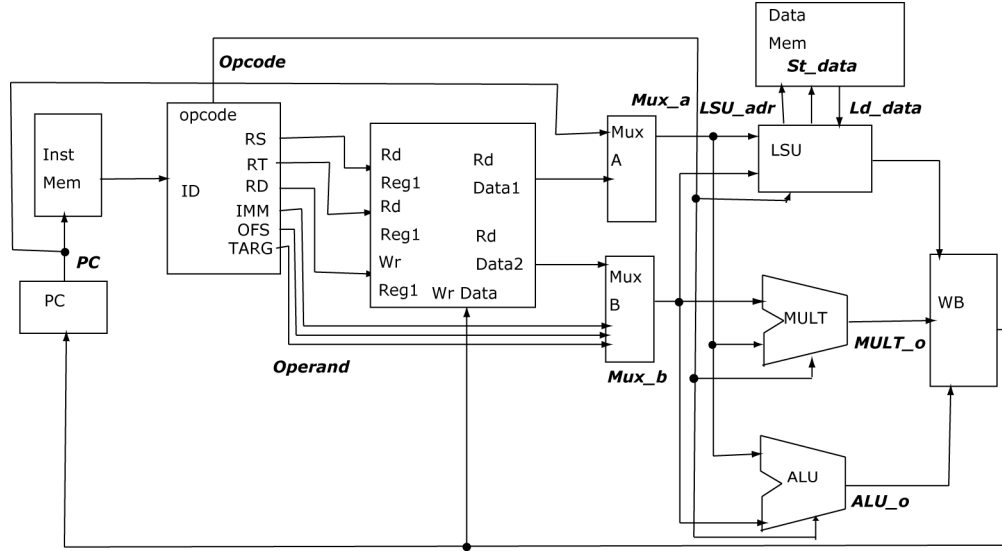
Data
Mem
St_data

Opcode

Mux_a
LSU_adr
Ld_data

Inst
Mem

opcode
RS
RT
RD
IMM
OFS
TARG
ID

Rd
Reg1
Rd
Reg1
Wr
Reg1
Rd
Data1
Rd
Data2
Wr Data

Mux
A

LSU

PC

PC

Mux
B

MULT

WB

MULT_o

Operand

Mux_b

ALU

ALU_o